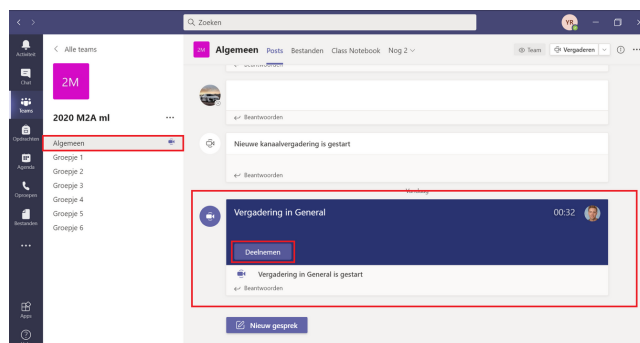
Zoeken

YR

Activiteit
Chat
Teams
Opdrachten
Agenda
Oproepen
Bestanden
...
Apps
?

< Alle teams

2M

2020 M2A ml ...

Algemeen
Groepje 1
Groepje 2
Groepje 3
Groepje 4
Groepje 5
Groepje 6

2M Algemeen Posts Bestanden Class Notebook Nog 2

Team Vergaderen

Beantwoorden

Beantwoorden

Nieuwe kanaalvergadering is gestart

Beantwoorden

Vandaag

Vergadering in General 00:32

Deelnemen

Vergadering in General is gestart

Beantwoorden

Nieuw gesprek